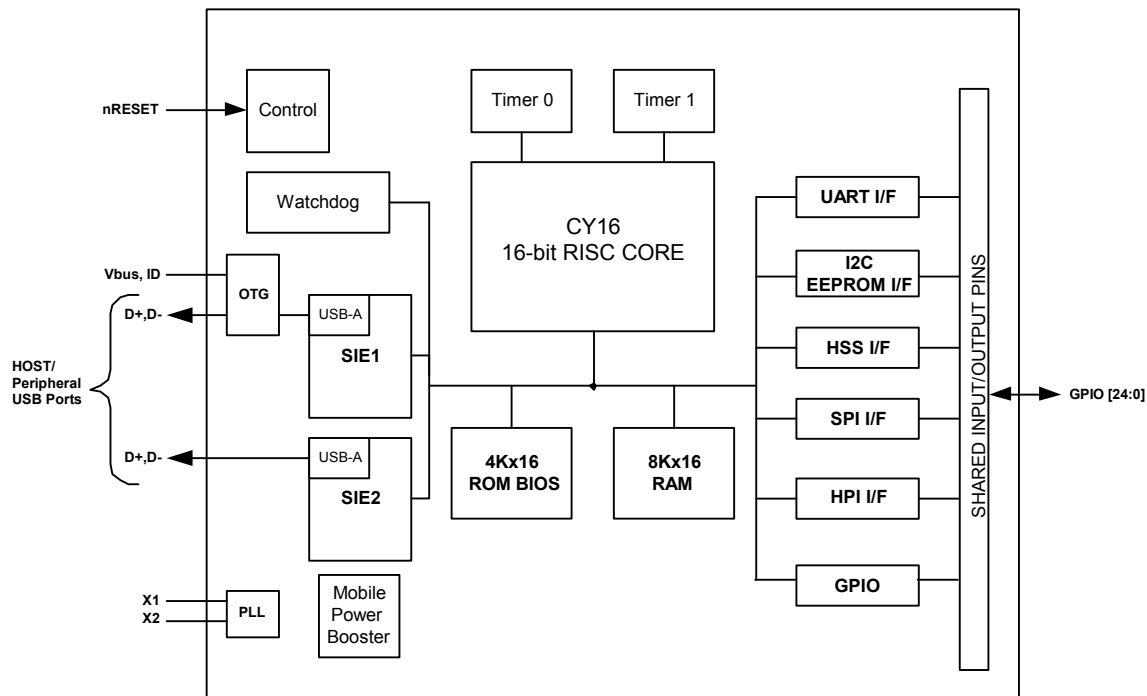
nRESET
Control
Timer 0
Timer 1
Watchdog
CY16
16-bit RISC CORE
UART I/F
I2C
EEPROM I/F
HSS I/F
SPI I/F
HPI I/F
GPIO
SHARED INPUT/OUTPUT PINS
GPIO [24:0]
Vbus, ID
OTG
D+,D-
USB-A
SIE1
HOST/
Peripheral
USB Ports
D+,D-
USB-A
SIE2
4Kx16
ROM BIOS
8Kx16
RAM
X1
X2
PLL
Mobile
Power
Booster